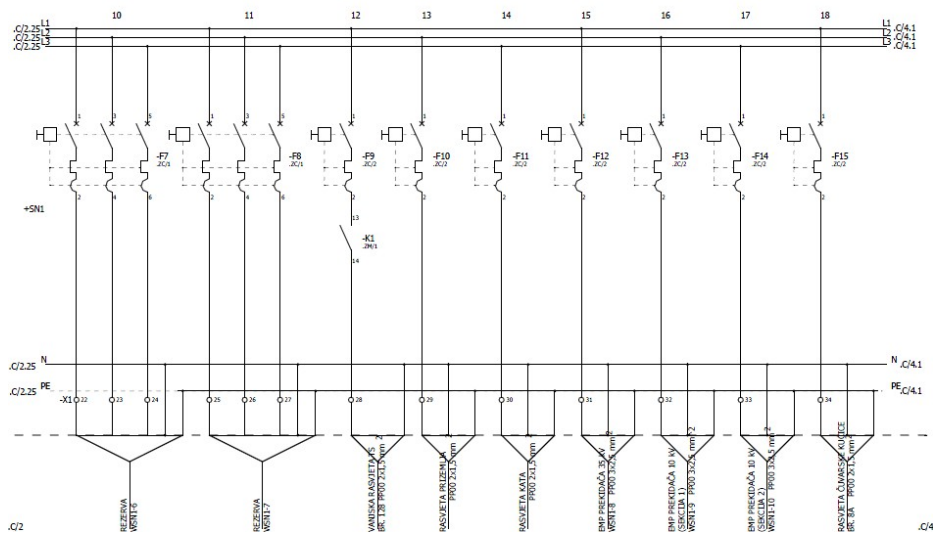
10 11 12 13 14 15 16 17 18

.C/2.25 L1
.C/2.25 L2
.C/2.25 L3

L1 .C/4.1
L2 .C/4.1
L3 .C/4.1

1 3 5 -F7 .2C/1 2 4 6
1 3 5 -F8 .2C/1 2 4 6
1 -F9 .2C/2 2
1 -F10 .2C/2 2
1 -F11 .2C/2 2
1 -F12 .2C/2 2
1 -F13 .2C/2 2
1 -F14 .2C/2 2
1 -F15 .2C/2 2

+SN1

13
-K1
.2M/1
14

.C/2.25 N
N .C/4.1
.C/2.25 PE
PE .C/4.1

-X1 22 23 24 25 26 27 28 29 30 31 32 33 34

REZERVA WSN1-6
REZERVA WSN1-7
VANJSKA RASVJETA TS BR. 128 PP00 2X1,5 mm²
RASVJETA PRIZEMLJA PP00 2X1,5 mm²
RASVJETA KATA PP00 2X1,5 mm²
EMP PREKIDAČA 35 kV WSN1-8 PP00 3x2,5 mm²
EMP PREKIDAČA 10 kV (SEKCIJA 1) WSN1-9 PP00 3x2,5 mm²
EMP PREKIDAČA 10 kV (SEKCIJA 2) WSN1-10 PP00 3x2,5 mm²
RASVJETA ORMARSKE KUĆICE BR. 8A PP00 2X1,5 mm²

.C/2
.C/4